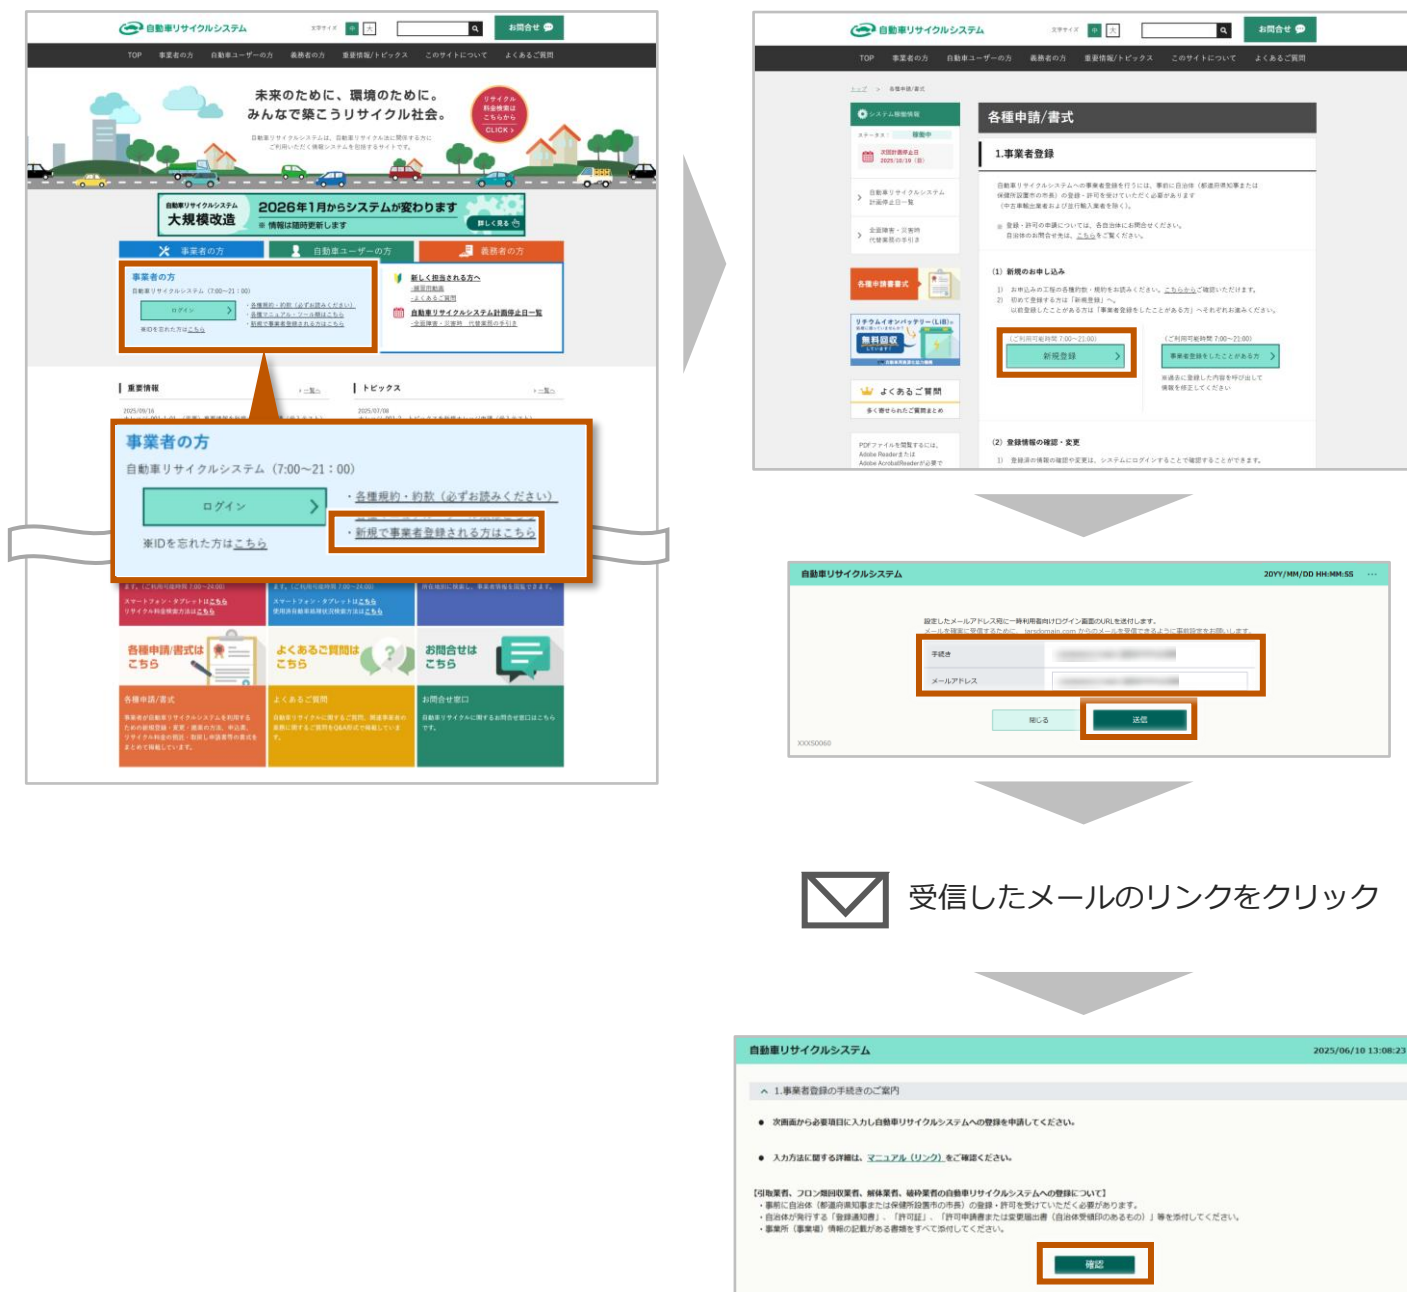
自動車リサイクルシステム

お問合せ

TOP 事業者の方 自動車ユーザーの方 義務者の方 重要情報/トピックス このサイトについて よくあるご質問

未来のために、環境のために。
みんなで築こうリサイクル社会。

リサイクル料金検索はこちらから CLICK

自動車リサイクルシステム 大規模改造 2026年1月からシステムが変わります ※ 情報は随時更新します 詳しく見る

事業者の方 自動車ユーザーの方 義務者の方

事業者の方
自動車リサイクルシステム (7:00~21:00)
ログイン
・各種規約・約款（必ずお読みください）
・新規で事業者登録される方はこちら
IDを忘れた方はこちら

重要情報 トピックス

各種申請/書式は こちら
よくあるご質問は こちら
お問合せは こちら

各種申請/書式
よくあるご質問
お問合せ窓口

自動車リサイクルシステム

お問合せ

TOP 事業者の方 自動車ユーザーの方 義務者の方 重要情報/トピックス このサイトについて よくあるご質問

各種申請/書式

1.事業者登録

(1) 新規のお申し込み

新規登録

事業者登録をしたことがある方

各種申請書書式

よくあるご質問

(2) 登録情報の確認・変更

自動車リサイクルシステム 20YY/MM/DD HH:MM:SS

手続き
メールアドレス

閉じる 送信

XXXS0060

受信したメールのリンクをクリック

自動車リサイクルシステム 2025/06/10 13:08:23

1.事業者登録の手続きのご案内

● 次画面から必要項目に入力し自動車リサイクルシステムへの登録を申請してください。

● 入力方法に関する詳細は、マニュアル（リンク）をご確認ください。

【引取業者、フロン類回収業者、解体業者、破砕業者の自動車リサイクルシステムへの登録について】
・事前に自治体（都道府県知事または保健所設置市の市長）の登録・許可を受けていただく必要があります。
・自治体が発行する「登録通知書」、「許可証」、「許可申請書または変更届出書（自治体受領印のあるもの）」等を添付してください。
・事業所（事業場）情報の記載がある書類をすべて添付してください。

確認